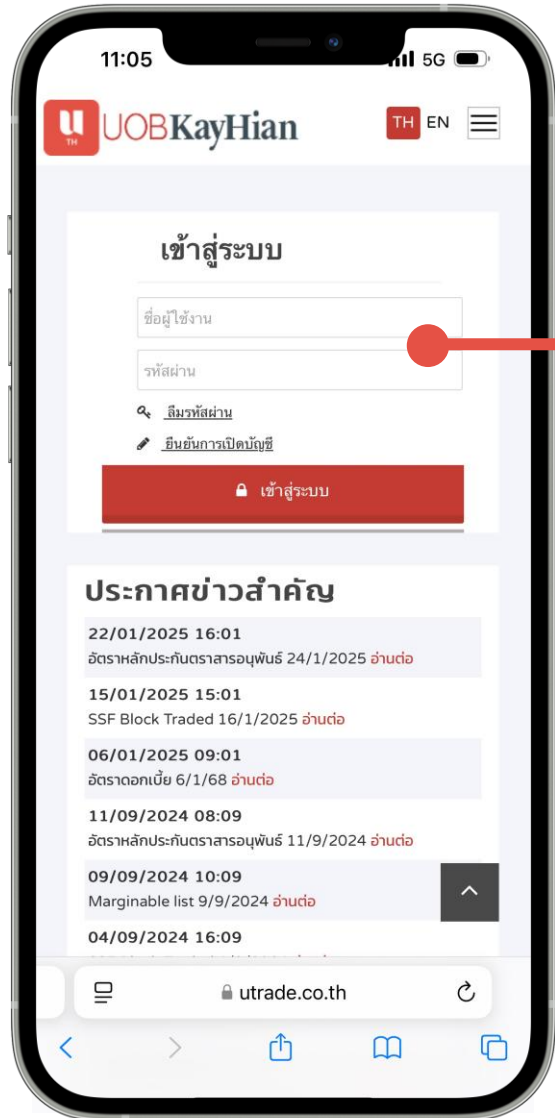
11:05

5G

UOBKayHian

TH EN

เข้าสู่ระบบ

ชื่อผู้ใช้งาน

รหัสผ่าน

ลืมรหัสผ่าน

ยืนยันการเปิดบัญชี

เข้าสู่ระบบ

ประกาศข่าวสำคัญ

22/01/2025 16:01
อัตราหลักประกันตราสารอนุพันธ์ 24/1/2025 อ่านต่อ

15/01/2025 15:01
SSF Block Traded 16/1/2025 อ่านต่อ

06/01/2025 09:01
อัตราดอกเบี้ย 6/1/68 อ่านต่อ

11/09/2024 08:09
อัตราหลักประกันตราสารอนุพันธ์ 11/9/2024 อ่านต่อ

09/09/2024 10:09
Marginable list 9/9/2024 อ่านต่อ

04/09/2024 16:09

utrade.co.th